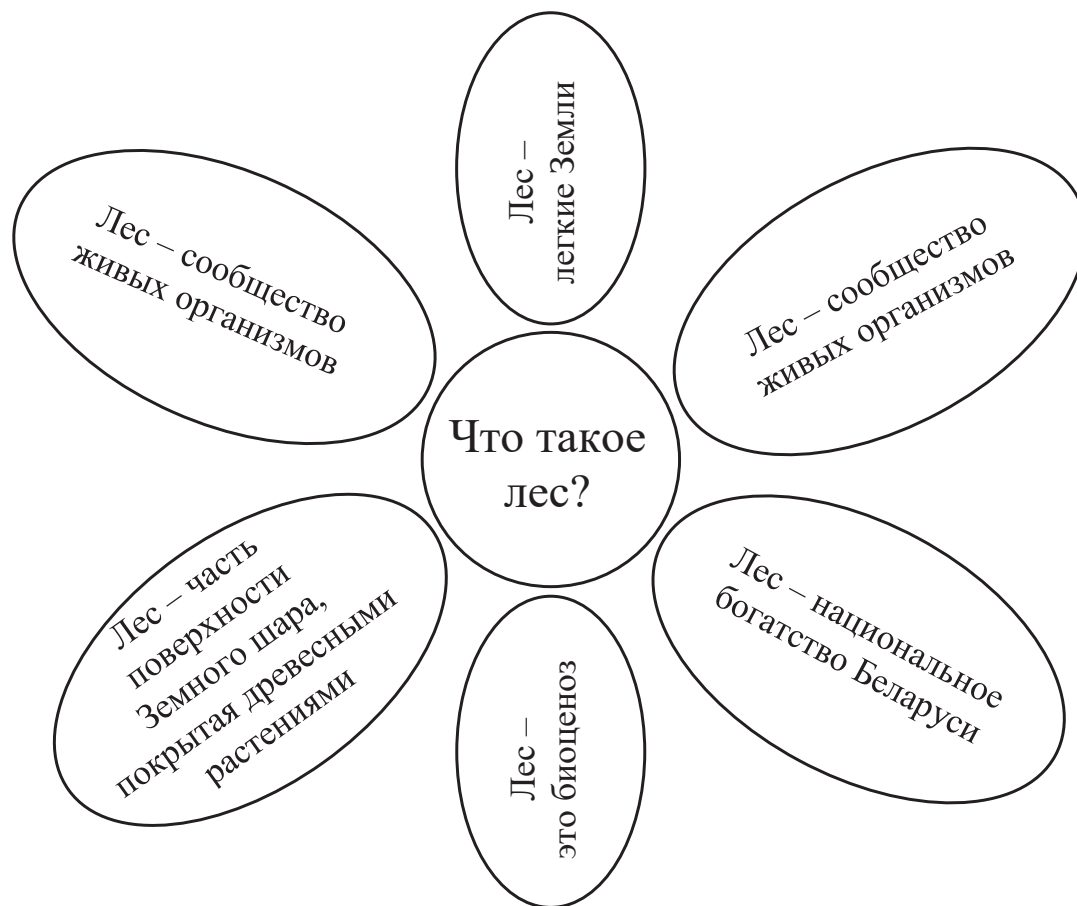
Что такое лес?

Лес – легкие Земли

Лес – сообщество живых организмов

Лес – национальное богатство Беларуси

Лес – это биоценоз

Лес – часть поверхности Земного шара, покрытая древесными растениями

Лес – сообщество живых организмов